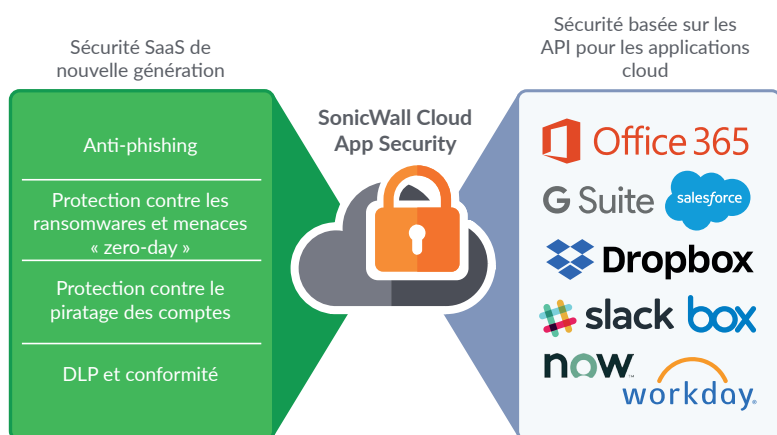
Sécurité SaaS de nouvelle génération

Anti-phishing

Protection contre les ransomwares et menaces « zero-day »

Protection contre le piratage des comptes

DLP et conformité

SonicWall Cloud App Security

Sécurité basée sur les API pour les applications cloud

Office 365

G Suite

salesforce

Dropbox

slack

box

now

workday.